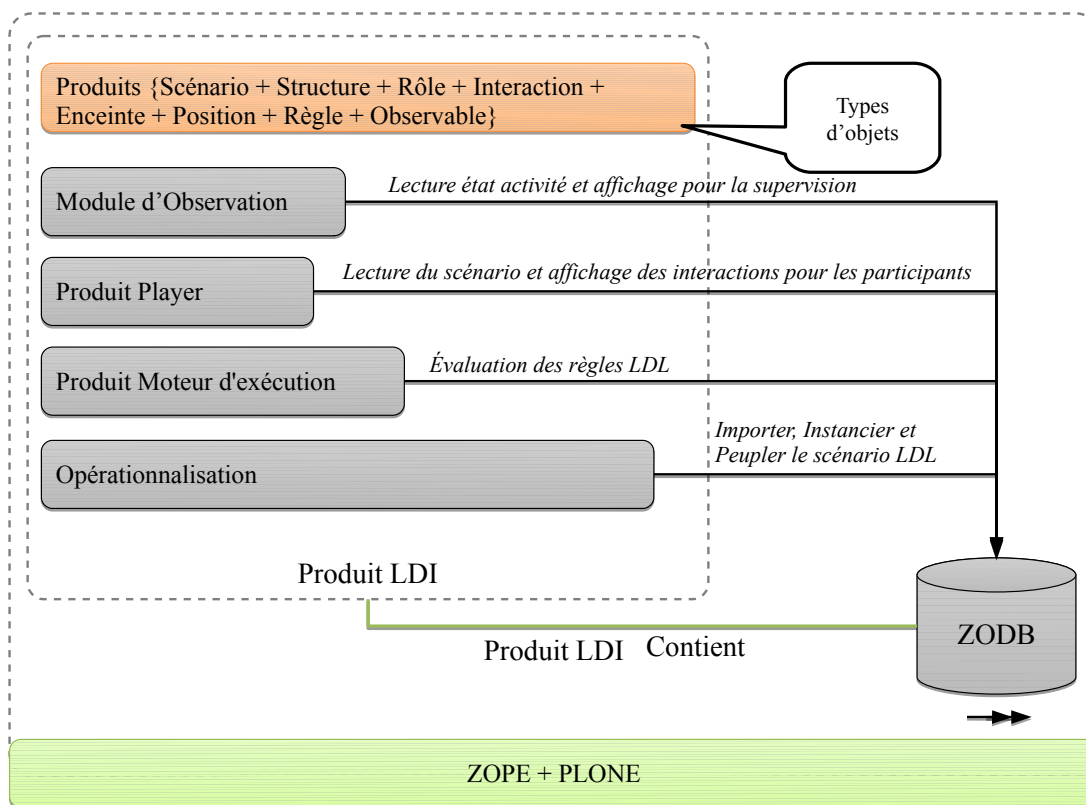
Produits {Scénario + Structure + Rôle + Interaction + Enceinte + Position + Règle + Observable}

Types d'objets

Module d'Observation

Lecture état activité et affichage pour la supervision

Produit Player

Lecture du scénario et affichage des interactions pour les participants

Produit Moteur d'exécution

Évaluation des règles LDL

Opérationnalisation

Importer, Instancier et Peupler le scénario LDL

Produit LDI

Produit LDI Contient

ZODB

ZOPE + PLONE